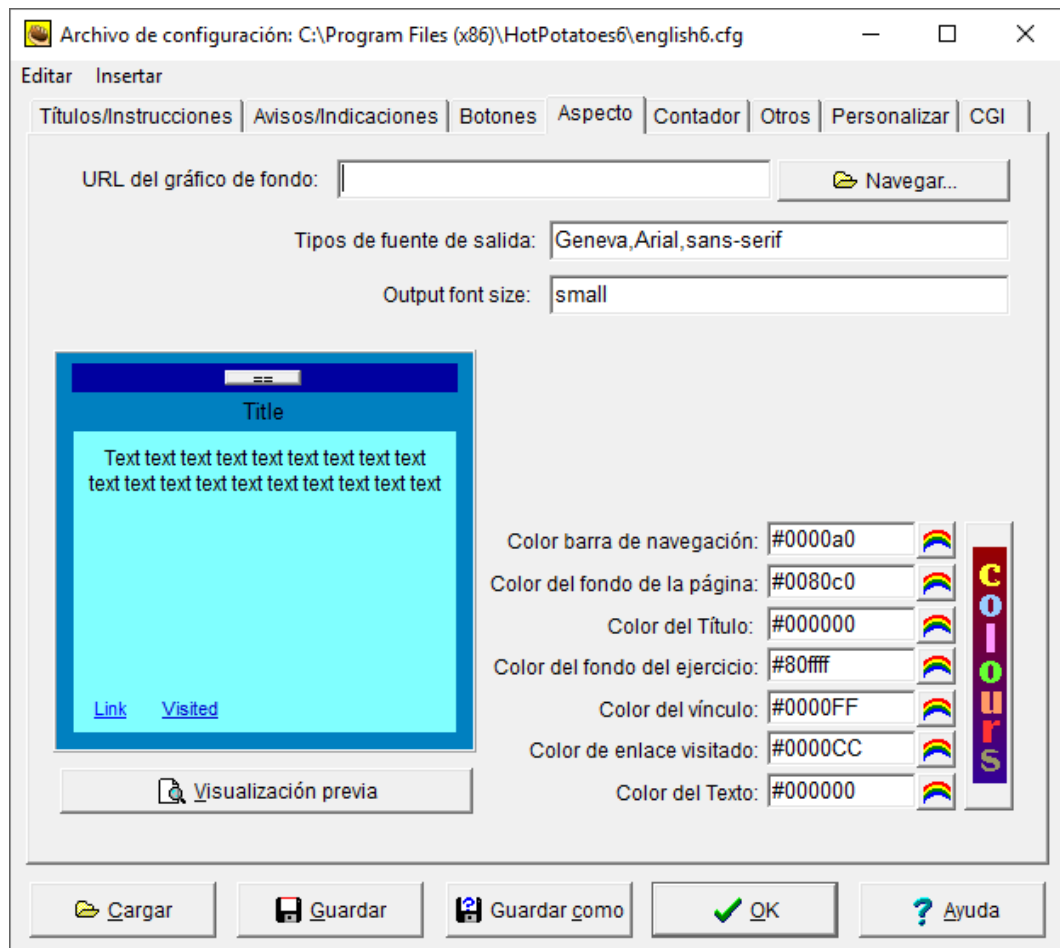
Archivo de configuración: C:\Program Files (x86)\HotPotatoes6\english6.cfg

Editar Insertar

Títulos/Instrucciones | Avisos/Indicaciones | Botones | Aspecto | Contador | Otros | Personalizar | CGI

URL del gráfico de fondo:

Navegar...

Tipos de fuente de salida: Geneva,Arial,sans-serif

Output font size: small

==

Title

Text text text text text text text text text text text text text text text text text text text

Link Visited

Visualización previa

Color barra de navegación: #0000a0

Color del fondo de la página: #0080c0

Color del Título: #000000

Color del fondo del ejercicio: #80ffff

Color del vínculo: #0000FF

Color de enlace visitado: #0000CC

Color del Texto: #000000

colours

Cargar

Guardar

Guardar como

OK

Ayuda